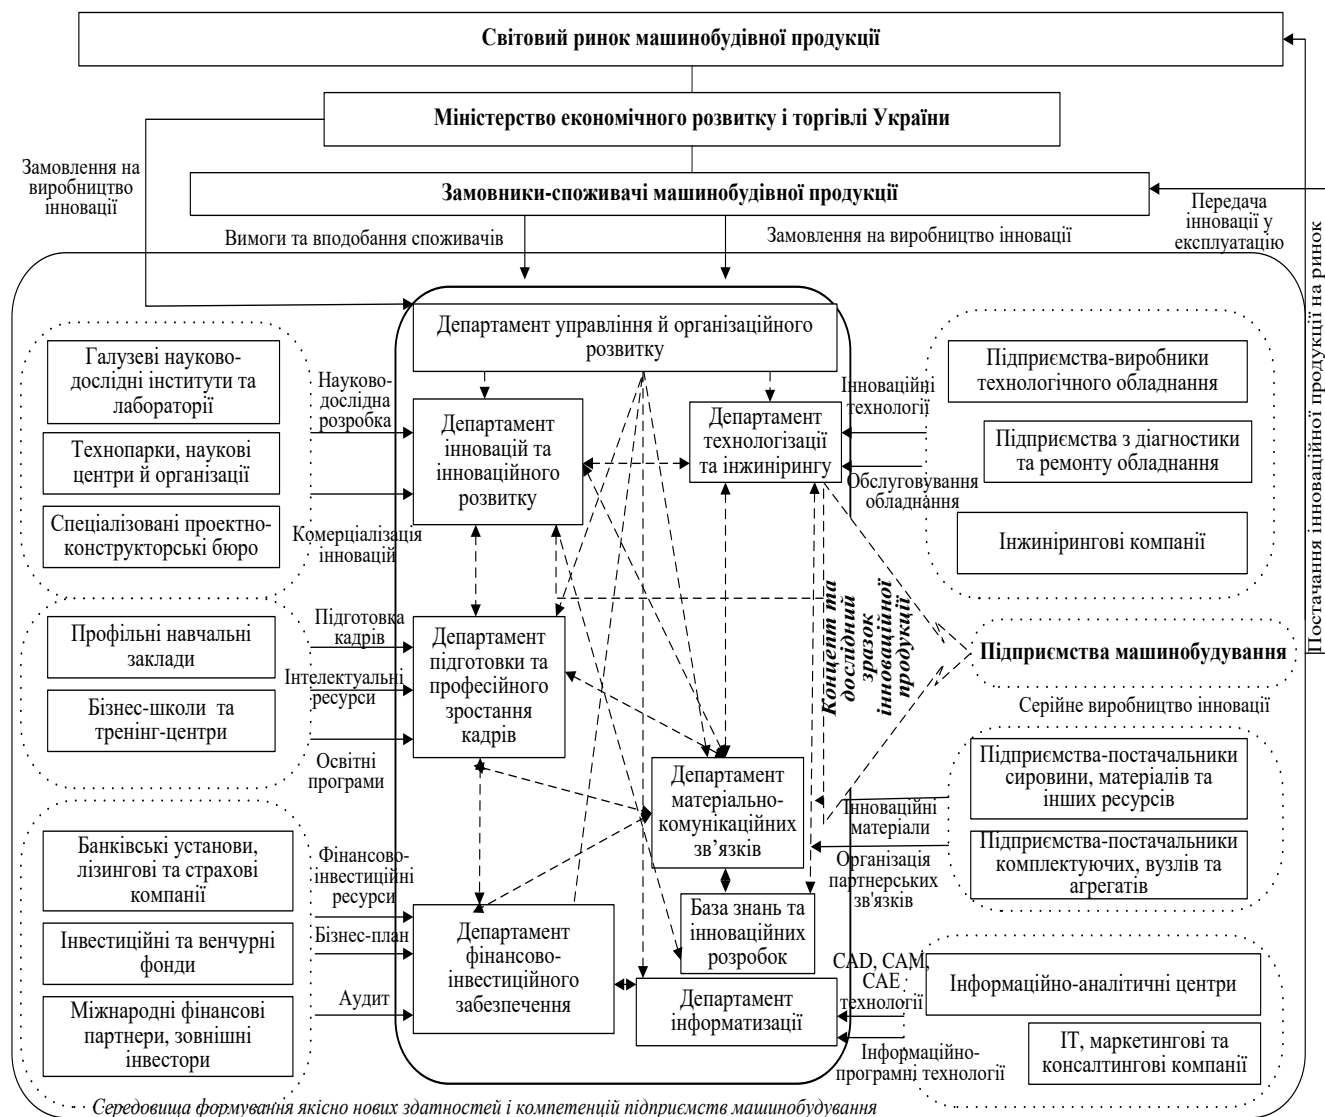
Світовий ринок машинобудівної продукції

Міністерство економічного розвитку і торгівлі України

Замовлення на виробництво інновації

Замовники-споживачі машинобудівної продукції

Передача інновації у експлуатацію

Постачання інноваційної продукції на ринок

Вимоги та вподобання споживачів

Замовлення на виробництво інновації

Департамент управління й організаційного розвитку

Галузеві науково-дослідні інститути та лабораторії

Технопарки, наукові центри й організації

Спеціалізовані проектно-конструкторскі бюро

Науково-дослідна розробка

Комерціалізація інновацій

Департамент інновацій та інноваційного розвитку

Департамент технологізації та інжинірингу

Інноваційні технології

Обслуговування обладнання

Підприємства-виробники технологічного обладнання

Підприємства з діагностики та ремонту обладнання

Інжинірингові компанії

Концепт та дослідній зразок інноваційної продукції

Підприємства машинобудування

Серійне виробництво інновації

Профільні навчальні заклади

Бізнес-школи та тренінг-центри

Підготовка кадрів

Інтелектуальні ресурси

Освітні програми

Департамент підготовки та професійного зростання кадрів

Департамент матеріально-комунікаційних зв'язків

Інноваційні матеріали

Організація партнерських зв'язків

Підприємства-постачальники сировини, матеріалів та інших ресурсів

Підприємства-постачальники комплектуючих, вузлів та агрегатів

Банківські установи, лізингові та страхові компанії

Інвестиційні та венчурні фонди

Міжнародні фінансові партнери, зовнішні інвестори

Фінансово-інвестиційні ресурси

Бізнес-план

Аудит

Департамент фінансово-інвестиційного забезпечення

База знань та інноваційних розробок

Департамент інформатизації

CAD, CAM, CAE технології

Інформаційно-програмні технології

Інформаційно-аналітичні центри

IT, маркетингові та консалтингові компанії

Середовища формування якісно нових здатностей і компетенцій підприємств машинобудування